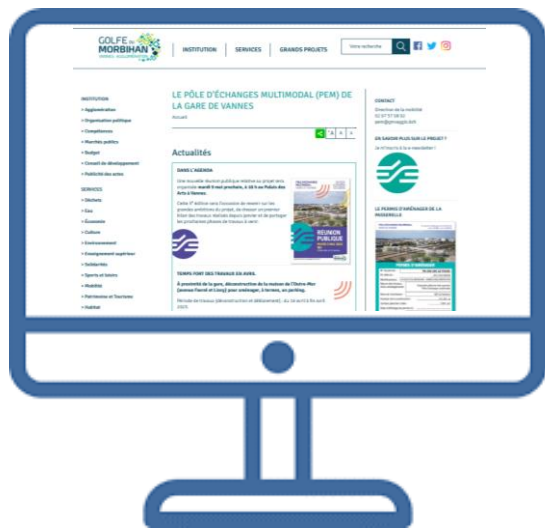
GOLFE du MORBIHAN VANNES AGGLOMÉRATION

INSTITUTION | SERVICES | GRANDS PROJETS

Votre recherche

INSTITUTION
• Agglomération
• Organisation politique
• Compétences
• Marchés publics
• Budget
• Conseil de développement
• Publicité des actes

SERVICES
• Déchets
• Eau
• Économie
• Culture
• Environnement
• Enseignement supérieur
• Solidarités
• Sports et loisirs
• Mobilités
• Patrimoine et Tourisme
• Habitat

LE PÔLE D'ÉCHANGES MULTIMODAL (PEM) DE LA GARE DE VANNES

Accueil

Actualités

DANS L'AGENDA

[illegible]

RÉUNION PUBLIQUE

TEMPS FORT DES TRAVAUX EN AVRIL

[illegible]

CONTACT

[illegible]

EN SAVOIR PLUS SUR LE PROJET ?

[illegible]

LE PERMIS D'AMÉNAGER DE LA PASSERELLE

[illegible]